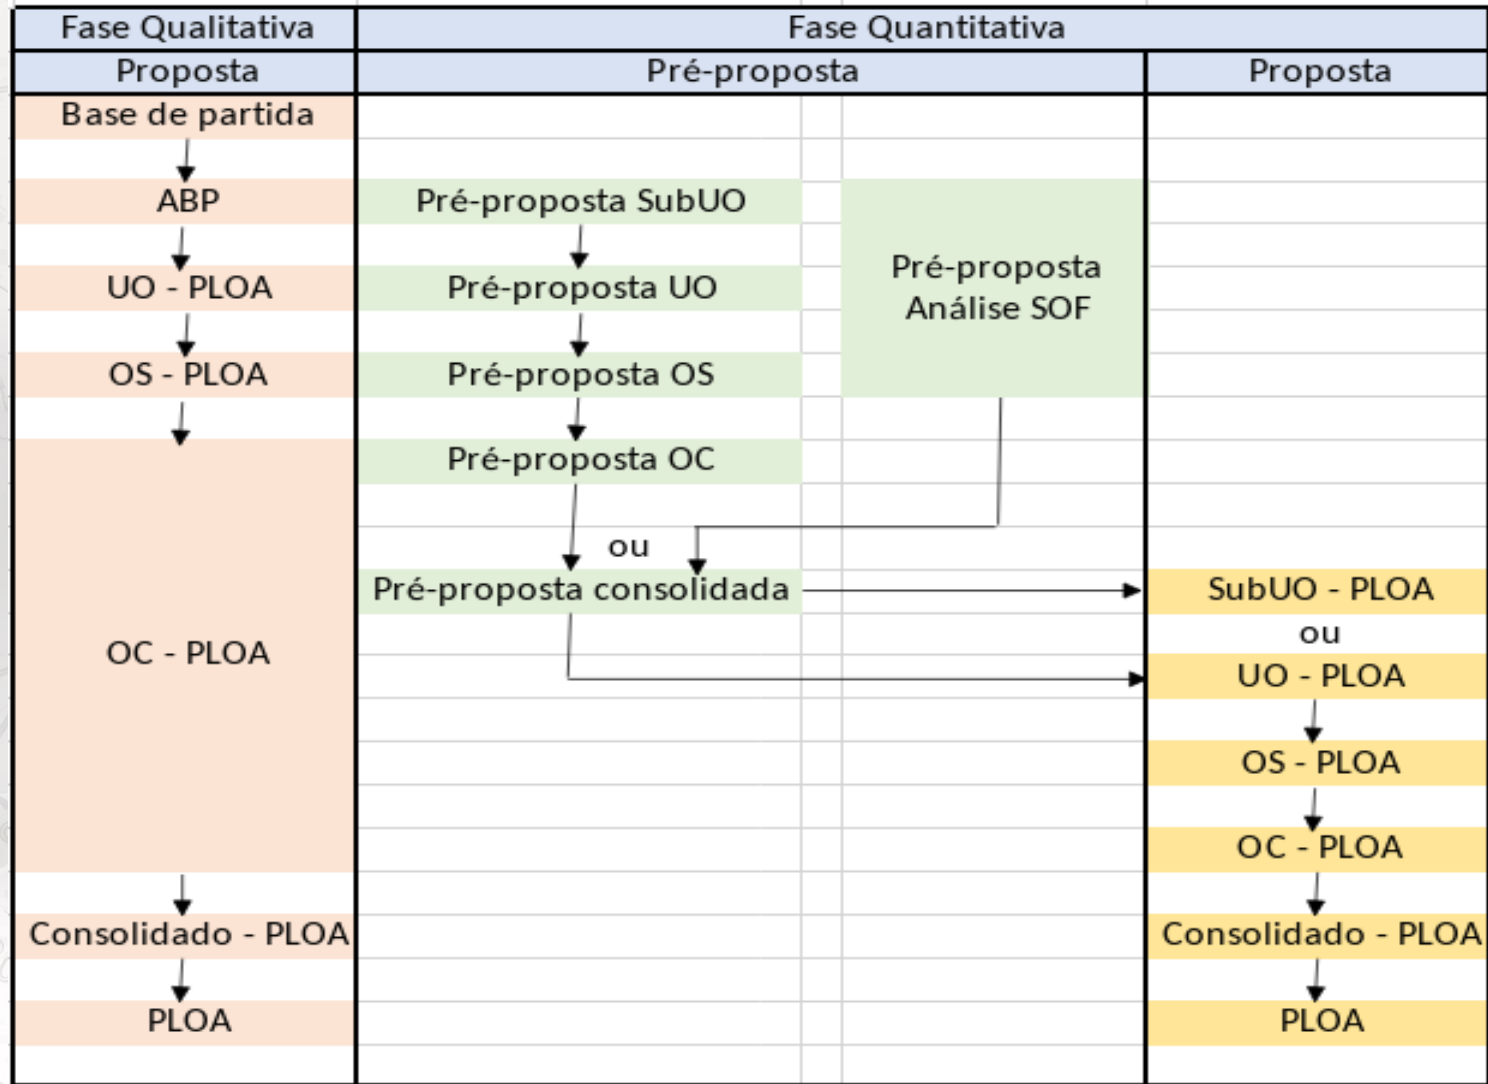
| Fase Qualitativa | Fase Quantitativa | |
|---|---|---|
| Proposta | Pré-proposta | Proposta |

Base de partida

ABP

UO - PLOA

OS - PLOA

OC - PLOA

Consolidado - PLOA

PLOA

Pré-proposta SubUO

Pré-proposta UO

Pré-proposta OS

Pré-proposta OC

Pré-proposta Análise SOF

ou

Pré-proposta consolidada

SubUO - PLOA

ou

UO - PLOA

OS - PLOA

OC - PLOA

Consolidado - PLOA

PLOA